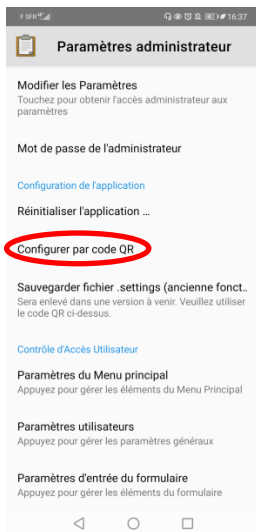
F SFR 4G 16:37

Paramètres administrateur

Modifier les Paramètres
Touchez pour obtenir l'accès administrateur aux paramètres

Mot de passe de l'administrateur

Configuration de l'application

Réinitialiser l'application ...

Configurer par code QR

Sauvegarder fichier .settings (ancienne fonct...
Sera enlevé dans une version à venir. Veuillez utiliser le code QR ci-dessus.

Contrôle d'Accès Utilisateur

Paramètres du Menu principal
Appuyez pour gérer les éléments du Menu Principal

Paramètres utilisateurs
Appuyez pour gérer les paramètres généraux

Paramètres d'entrée du formulaire
Appuyez pour gérer les éléments du formulaire